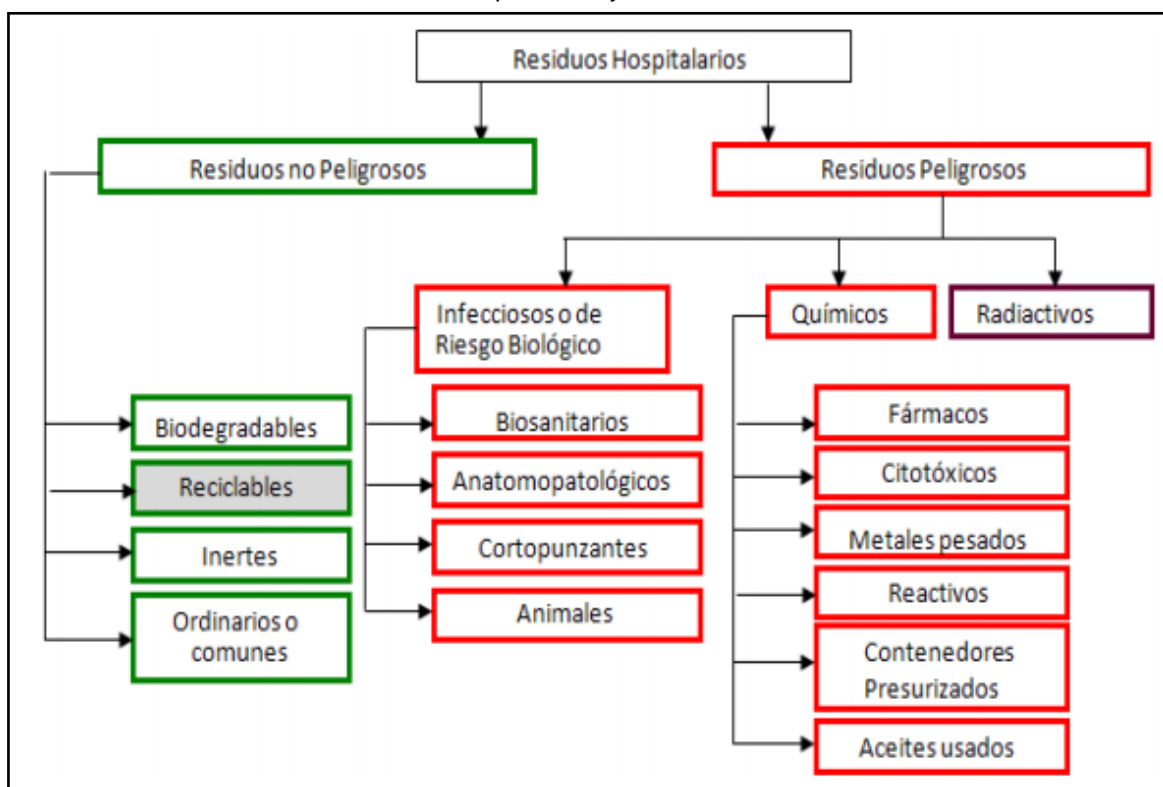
Residuos Hospitalarios

Residuos no Peligrosos

Residuos Peligrosos

Infecciosos o de Riesgo Biológico

Químicos

Radiactivos

Biodegradables

Reciclables

Inertes

Ordinarios o comunes

Biosanitarios

Anatomopatológicos

Cortopunzantes

Animales

Fármacos

Citotóxicos

Metales pesados

Reactivos

Contenedores Presurizados

Aceites usados